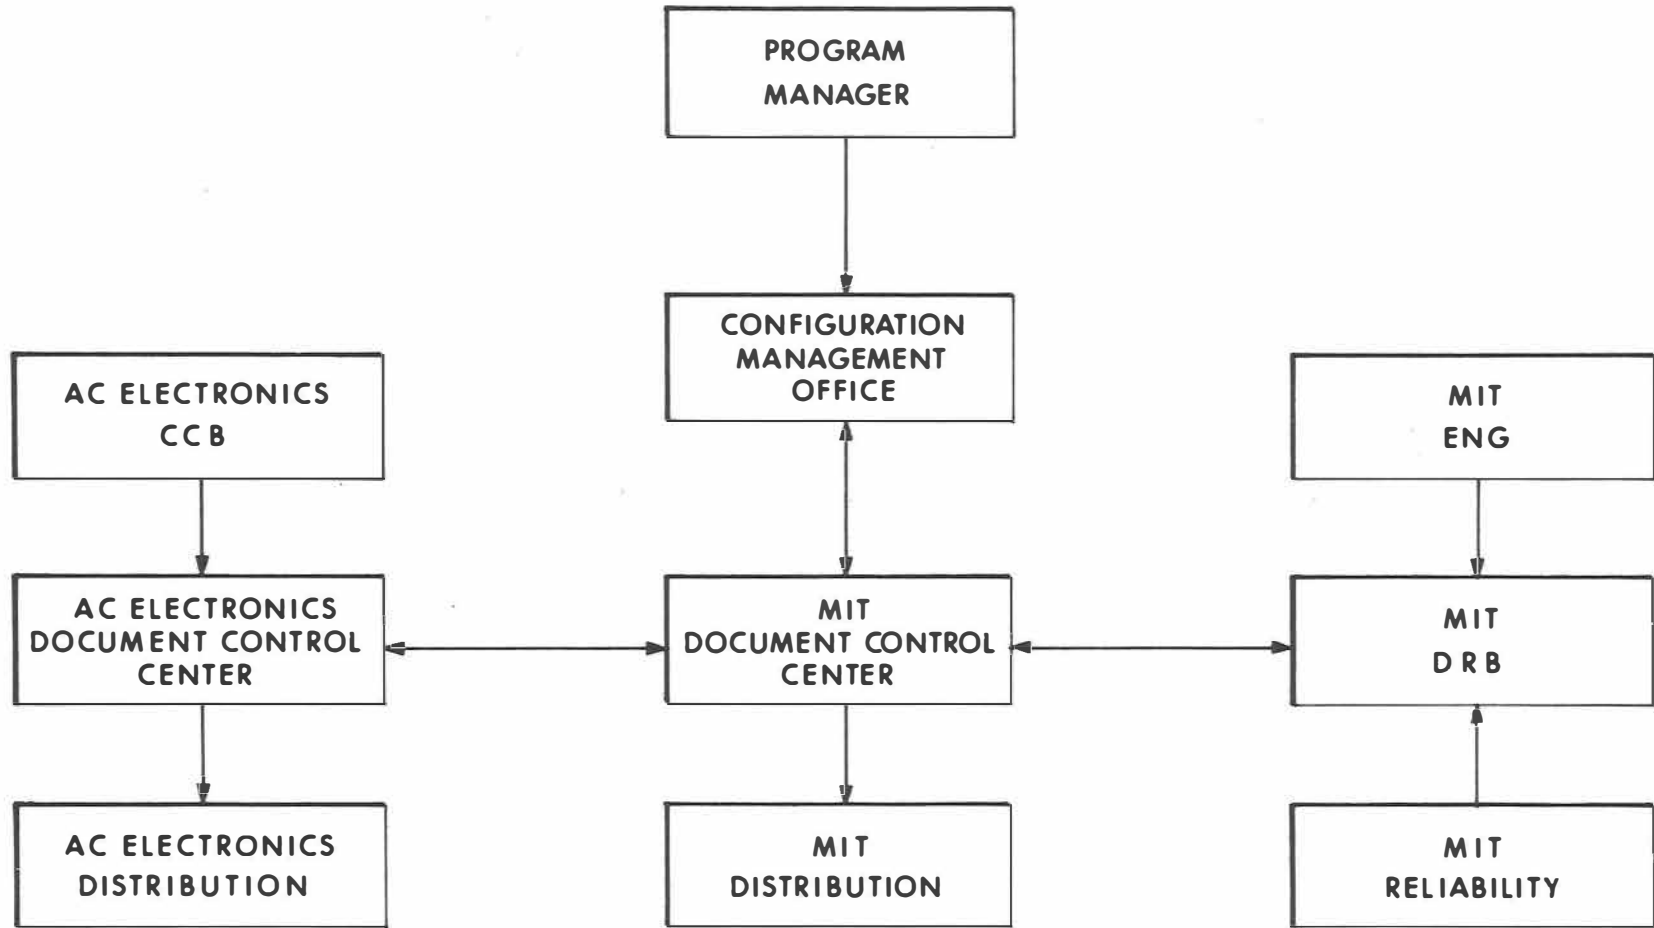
PROGRAM MANAGER

CONFIGURATION MANAGEMENT OFFICE

AC ELECTRONICS CCB

MIT ENG

AC ELECTRONICS DOCUMENT CONTROL CENTER

MIT DOCUMENT CONTROL CENTER

MIT DRB

AC ELECTRONICS DISTRIBUTION

MIT DISTRIBUTION

MIT RELIABILITY